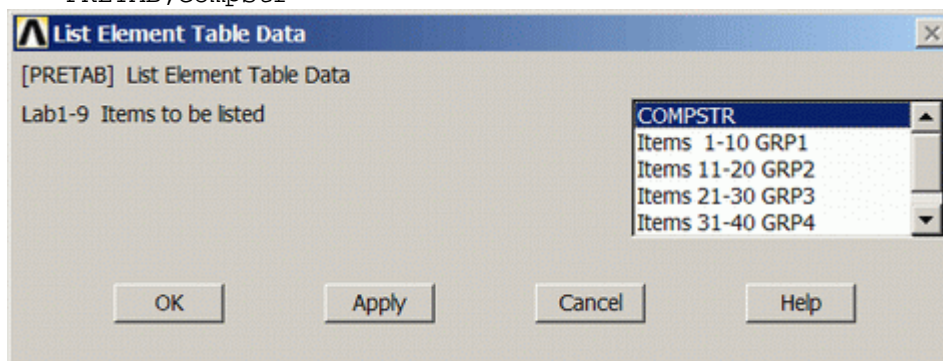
PRETAB,COMPSTR

List Element Table Data

[PRETAB] List Element Table Data

Lab1-9 Items to be listed

COMPSTR
Items 1-10 GRP1
Items 11-20 GRP2
Items 21-30 GRP3
Items 31-40 GRP4

OK

Apply

Cancel

Help